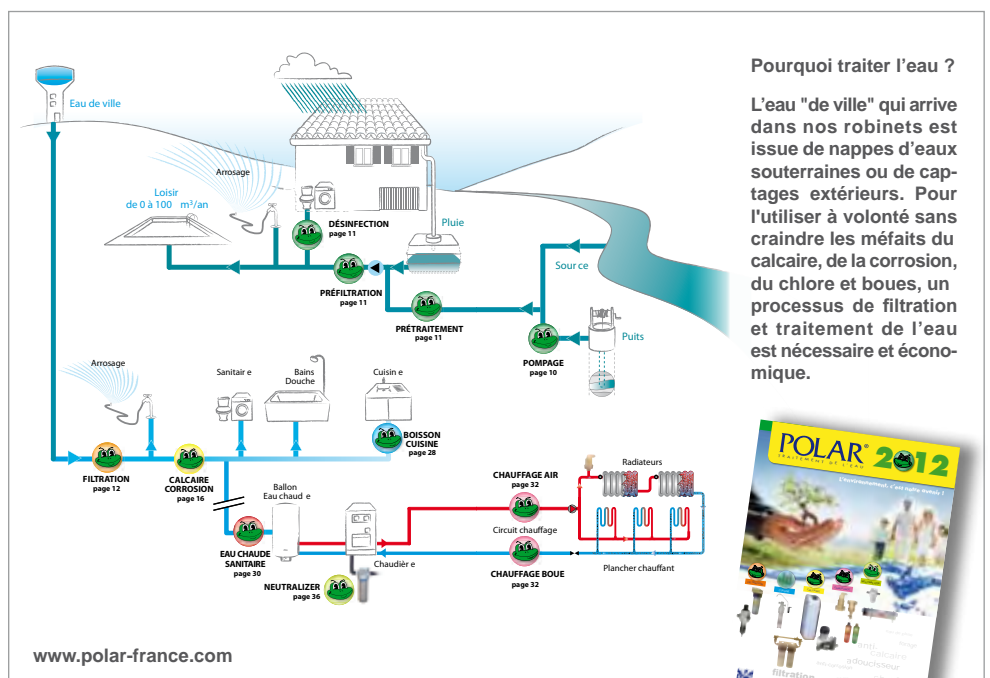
Eau de ville

Arrosage

Loisir de 0 à 100 m³/an

DÉSINFECTION page 11

Pluie

PRÉFILTRATION page 11

Source

PRÉTRAITEMENT page 11

Puits

POMPAGE page 10

Arrosage

Sanitaire

Bains Douche

Cuisine

BOISSON CUISINE page 28

FILTRATION page 12

CALCAIRE CORROSION page 16

Ballon Eau chaude

EAU CHAUDE SANITAIRE page 30

NEUTRALIZER page 36

Chaudière

CHAUFFAGE AIR page 32

Radiateurs

Circuit chauffage

CHAUFFAGE BOUE page 32

Plancher chauffant

Pourquoi traiter l'eau ?

L'eau "de ville" qui arrive dans nos robinets est issue de nappes d'eaux souterraines ou de captages extérieurs. Pour l'utiliser à volonté sans craindre les méfaits du calcaire, de la corrosion, du chlore et boues, un processus de filtration et traitement de l'eau est nécessaire et économique.

POLAR® TRAITEMENT DE L'EAU 2012

filtration

adoucisseur

www.polar-france.com